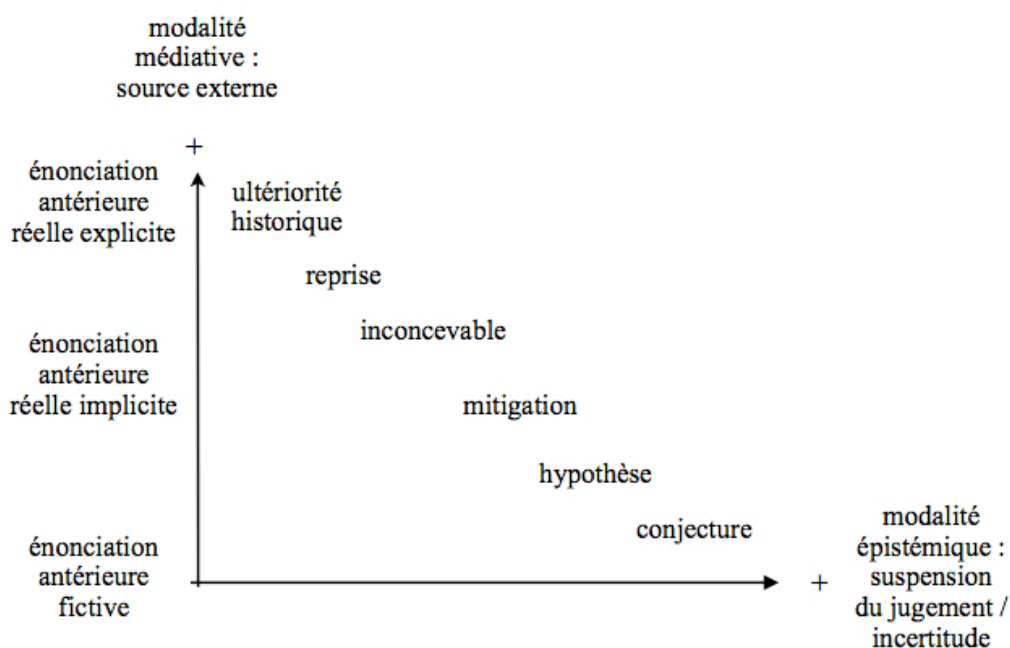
modalité médiative : source externe

+

énonciation antérieure réelle explicite

énonciation antérieure réelle implicite

énonciation antérieure fictive

ultériorité historique

reprise

inconcevable

mitigation

hypothèse

conjecture

+

modalité épistémique : suspension du jugement / incertitude